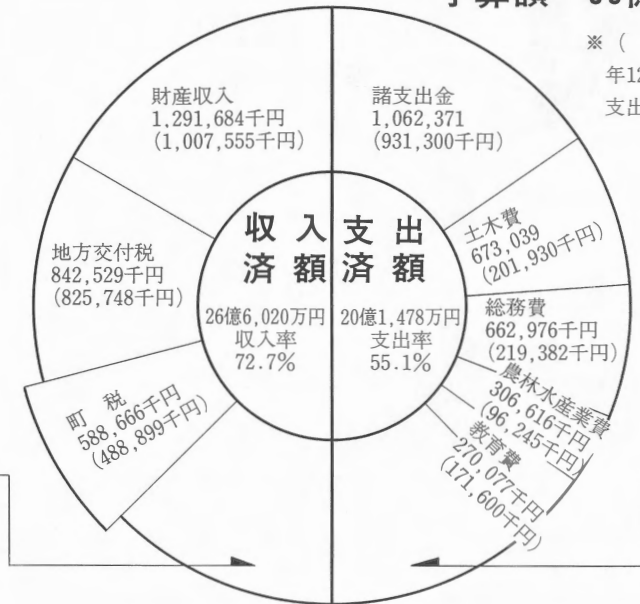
予算額 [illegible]

※（
年12
支出

財産収入
1,291,684千円
(1,007,555千円)

諸支出金
1,062,371
(931,300千円)

地方交付税
842,529千円
(825,748千円)

土木費
673,039
(201,930千円)

収入
済額

支出
済額

26億6,020万円
収入率
72.7%

20億1,478万円
支出率
55.1%

総務費
662,976千円
(219,382千円)

町税
588,666千円
(488,899千円)

農林水産業費
306,616千円
(96,245千円)

教育費
270,077千円
(171,600千円)